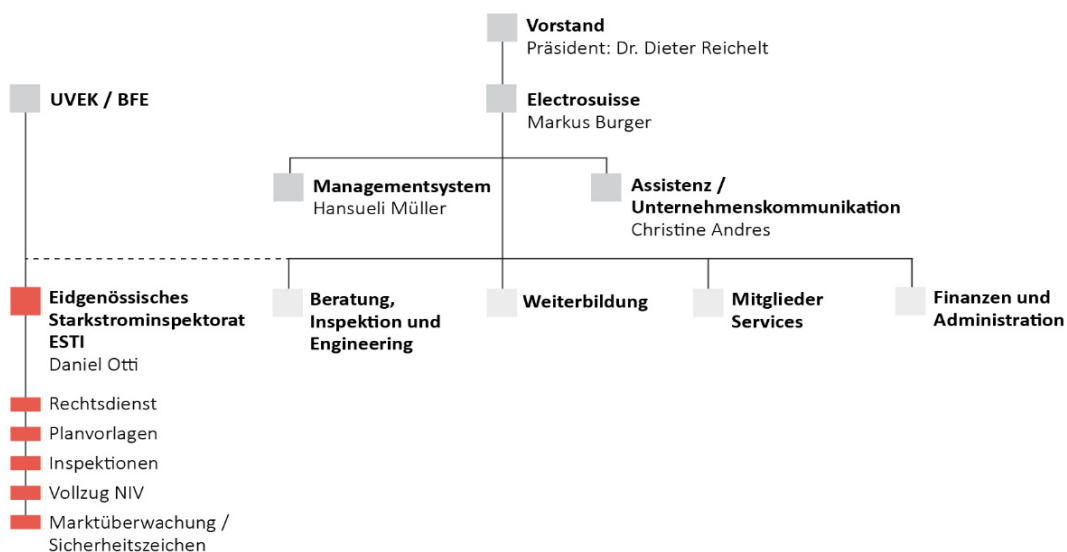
Vorstand
Präsident: Dr. Dieter Reichelt

UVEK / BFE

Electrosuisse
Markus Burger

Managementsystem
Hansueli Müller

Assistenz / Unternehmenskommunikation
Christine Andres

Eidgenössisches Starkstrominspektorat ESTI
Daniel Otti

Beratung, Inspektion und Engineering

Weiterbildung

Mitglieder Services

Finanzen und Administration

Rechtsdienst

Planvorlagen

Inspektionen

Vollzug NIV

Marktüberwachung / Sicherheitszeichen